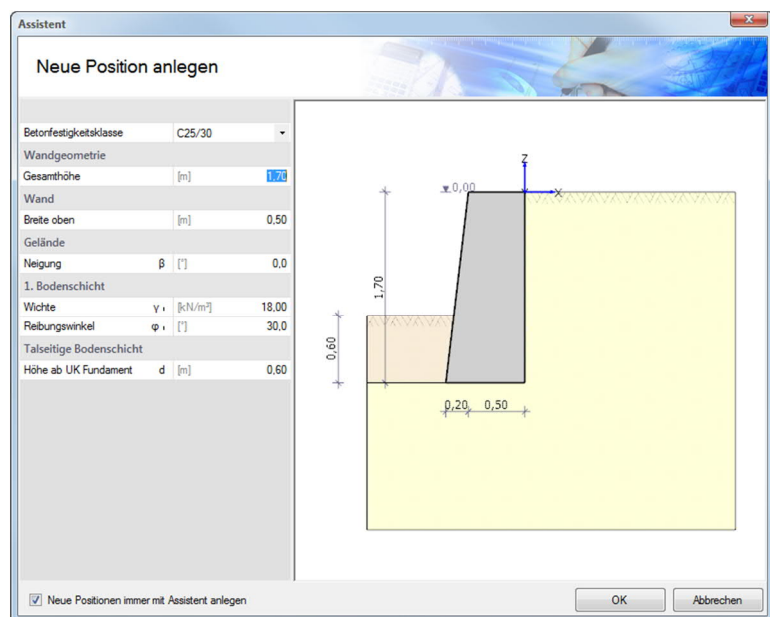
Assistent

Neue Position anlegen

| | | | |
|---|---|---|---|
| Betonfestigkeitsklasse | | C25/30 | |
| Wandgeometrie | | | |
| Gesamthöhe | | [m] | 1,70 |
| Wand | | | |
| Breite oben | | [m] | 0,50 |
| Gelände | | | |
| Neigung | β | [°] | 0,0 |
| 1. Bodenschicht | | | |
| Wichte | $\gamma_1$ | [kN/m³] | 18,00 |
| Reibungswinkel | $\varphi_1$ | [°] | 30,0 |
| Talseitige Bodenschicht | | | |
| Höhe ab UK Fundament | d | [m] | 0,60 |

z
x
0,00
1,70
0,60
0,20 0,50

Neue Positionen immer mit Assistent anlegen

OK
Abbrechen